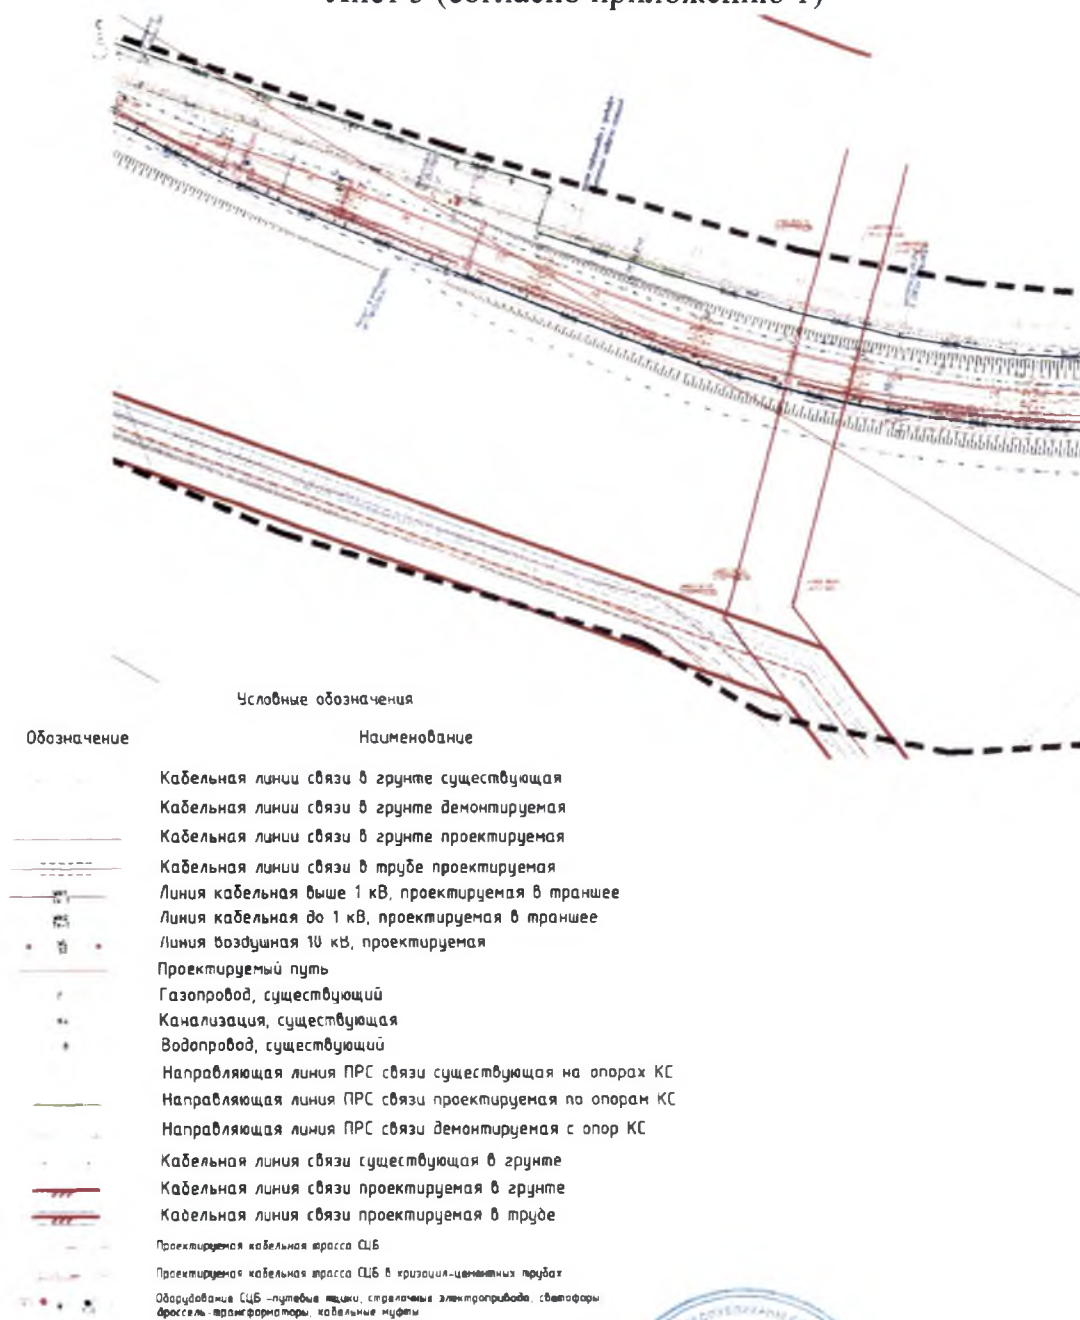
Лист 5 (согласно приложению 1)

Условные обозначения

Обозначение

Наименование

Кабельная линии связи в грунте существующая
Кабельная линии связи в грунте демонтируемая
Кабельная линии связи в грунте проектируемая
Кабельная линии связи в трубе проектируемая
Линия кабельная выше 1 кВ, проектируемая в траншее
Линия кабельная до 1 кВ, проектируемая в траншее
Линия воздушная 10 кВ, проектируемая
Проектируемый путь
Газопровод, существующий
Канализация, существующая
Водопровод, существующий
Направляющая линия ПРС связи существующая на опорах КС
Направляющая линия ПРС связи проектируемая по опорам КС
Направляющая линия ПРС связи демонтируемая с опор КС
Кабельная линия связи существующая в грунте
Кабельная линия связи проектируемая в грунте
Кабельная линия связи проектируемая в трубе
Проектируемая кабельная трасса СЦБ
Проектируемая кабельная трасса СЦБ в хризотил-цементных трубах
Оборудование СЦБ -путевые ящики, стрелочные электроприводы, светофоры дроссель-трансформаторы, кабельные муфты